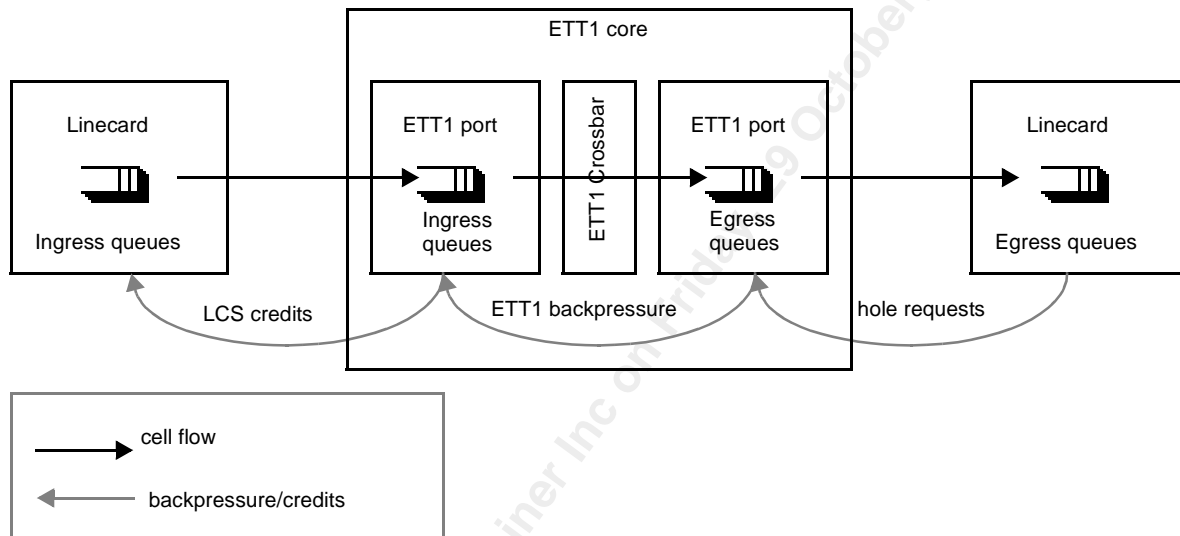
ETT1 core

Linecard

Ingress queues

ETT1 port

Ingress queues

ETT1 Crossbar

ETT1 port

Egress queues

Linecard

Egress queues

LCS credits

ETT1 backpressure

hole requests

cell flow

backpressure/credits

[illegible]iner Inc on Friday 29 October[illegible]